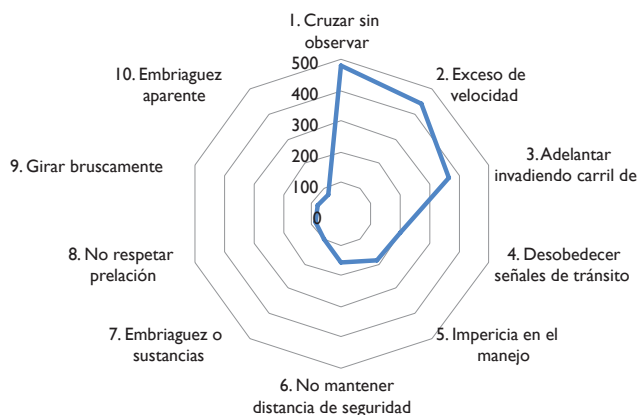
1. Cruzar sin observar

2. Exceso de velocidad

3. Adelantar invadiendo carril de

4. Desobedecer señales de tránsito

5. Impericia en el manejo

6. No mantener distancia de seguridad

7. Embriaguez o sustancias

8. No respetar prelación

9. Girar bruscamente

10. Embriaguez aparente

500
400
300
200
100
0